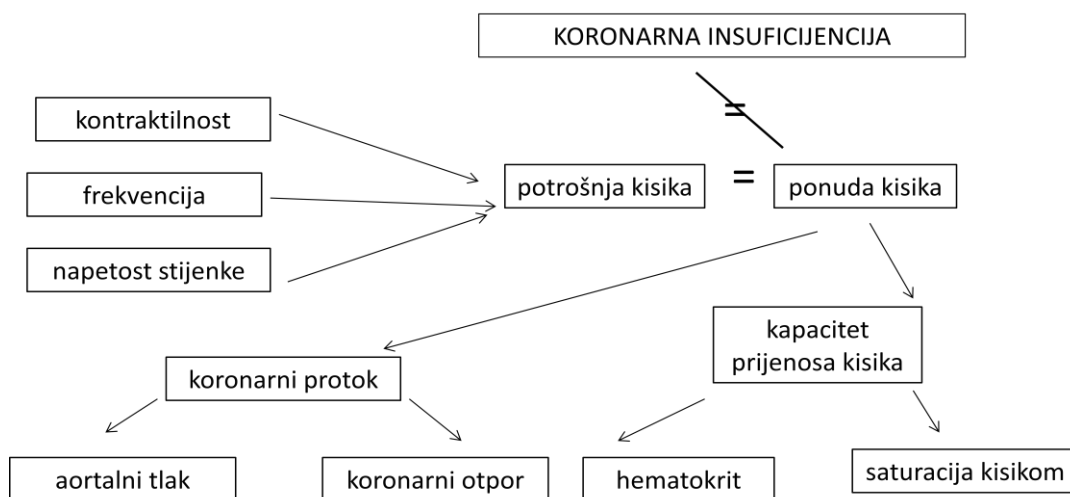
KORONARNA INSUFICIJENCIJA

$\neq$

kontraktilnost

frekvencija

napetost stijenke

potrošnja kisika

=

ponuda kisika

koronarni protok

kapacitet prijenosa kisika

aortalni tlak

koronarni otpor

hematokrit

saturacija kisikom